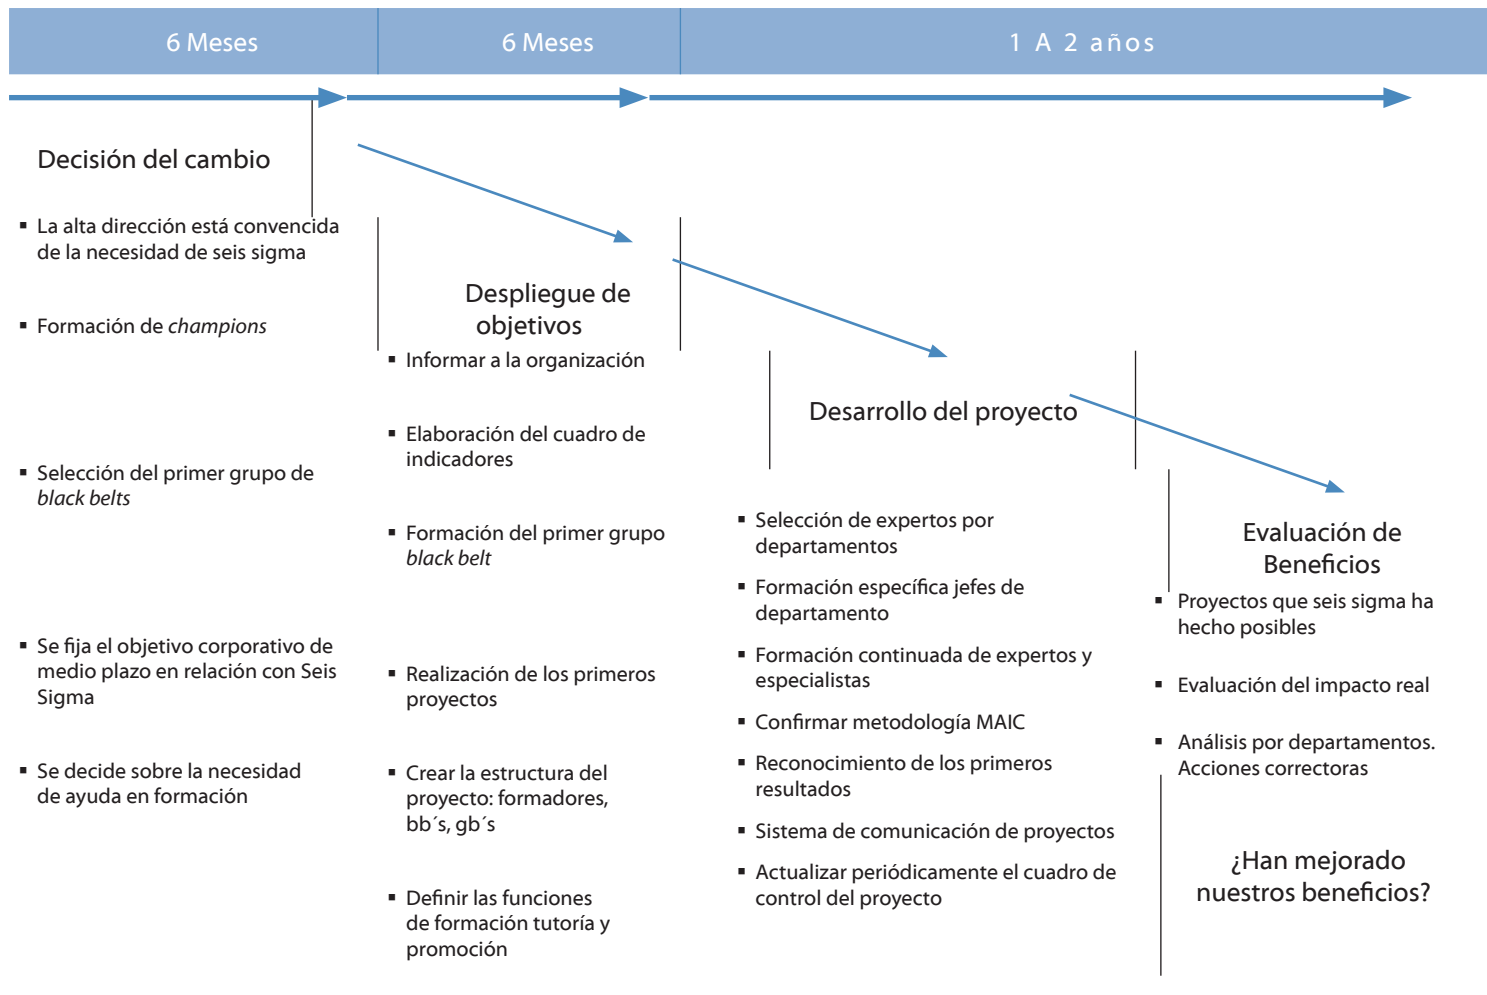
6 Meses

6 Meses

1 A 2 años

Decisión del cambio

▪ La alta dirección está convencida de la necesidad de seis sigma

▪ Formación de *champions*

▪ Selección del primer grupo de *black belts*

▪ Se fija el objetivo corporativo de medio plazo en relación con Seis Sigma

▪ Se decide sobre la necesidad de ayuda en formación

Despliegue de objetivos

▪ Informar a la organización

▪ Elaboración del cuadro de indicadores

▪ Formación del primer grupo *black belt*

▪ Realización de los primeros proyectos

▪ Crear la estructura del proyecto: formadores, bb´s, gb´s

▪ Definir las funciones de formación tutoría y promoción

Desarrollo del proyecto

▪ Selección de expertos por departamentos

▪ Formación específica jefes de departamento

▪ Formación continuada de expertos y especialistas

▪ Confirmar metodología MAIC

▪ Reconocimiento de los primeros resultados

▪ Sistema de comunicación de proyectos

▪ Actualizar periódicamente el cuadro de control del proyecto

Evaluación de Beneficios

▪ Proyectos que seis sigma ha hecho posibles

▪ Evaluación del impacto real

▪ Análisis por departamentos. Acciones correctoras

¿Han mejorado nuestros beneficios?